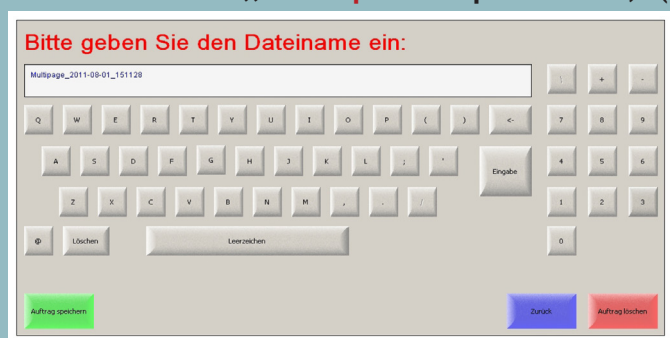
Bitte geben Sie den Dateiname ein:

Multipage_2011-08-01_151128

Q W E R T Y U I O P ( ) <-

A S D F G H J K L ; ' Eingabe

Z X C V B N M , . /

@ Löschen Leerzeichen

\ + -

7 8 9

4 5 6

1 2 3

0

Auftrag speichern

Zurück

Auftrag löschen